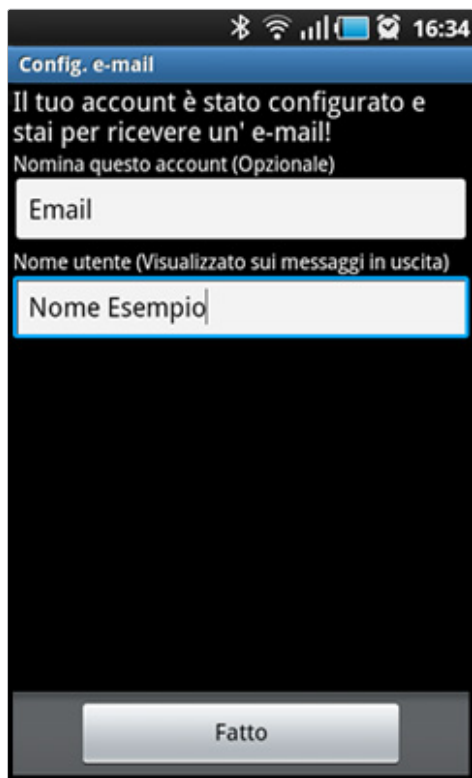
16:34

Config. e-mail

Il tuo account è stato configurato e stai per ricevere un' e-mail!

Nomina questo account (Opzionale)

Email

Nome utente (Visualizzato sui messaggi in uscita)

Nome Esempio

Fatto